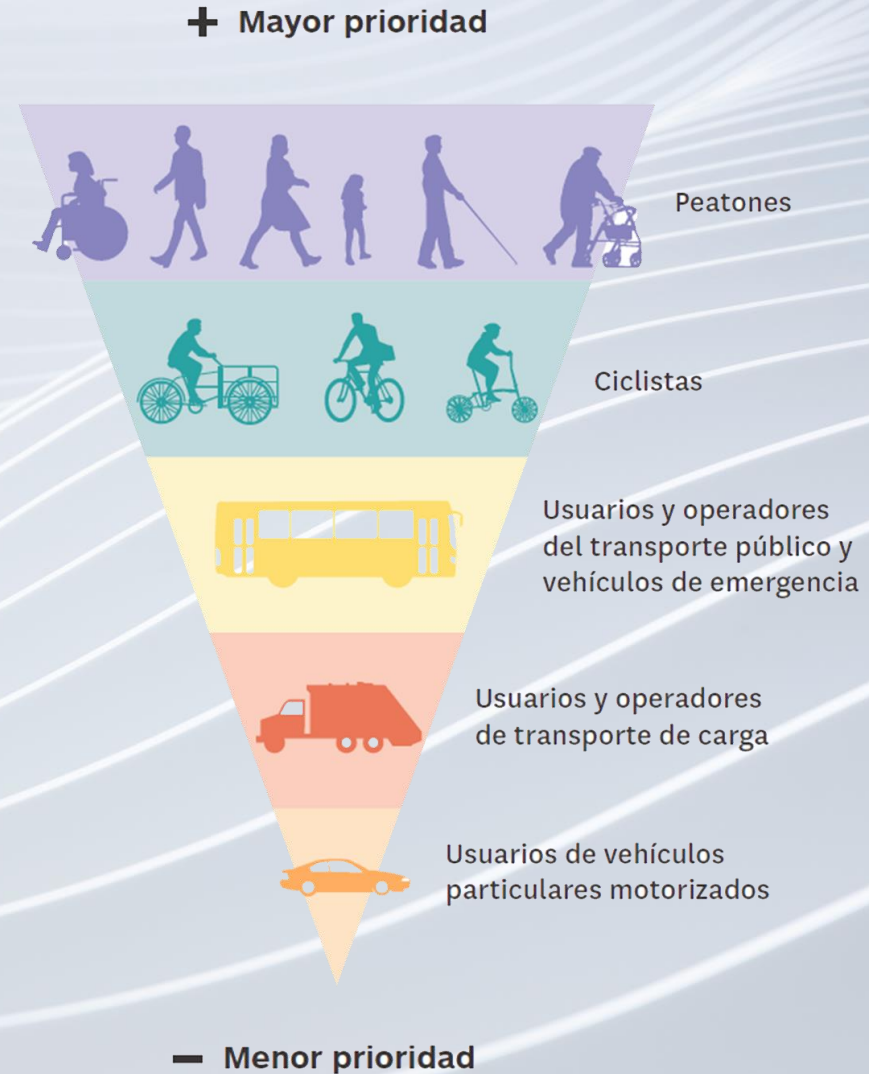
+ Mayor prioridad

Peatones

Ciclistas

Usuarios y operadores del transporte público y vehículos de emergencia

Usuarios y operadores de transporte de carga

Usuarios de vehículos particulares motorizados

– Menor prioridad